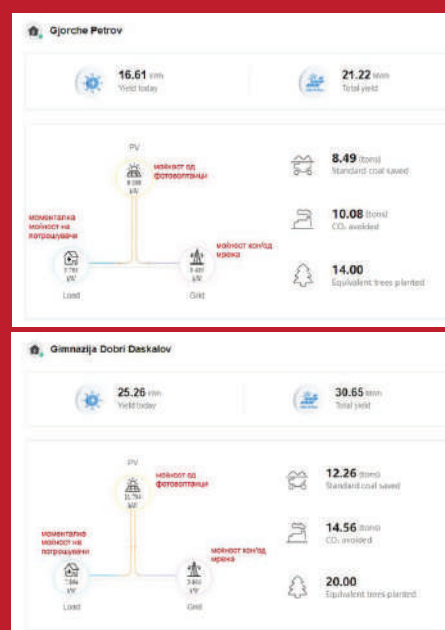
Gjorche Petrov

16.61 kWh
Yield today

21.22 MWh
Total yield

PV

моќност од фотоволтаици

6.098 kW

моментална моќност на потрошувачи

2.781 kW
Load

моќност кон/од мрежа

3.481 kW
Grid

8.49 (tons)
Standard coal saved

10.08 (tons)
$CO_2$ avoided

14.00
Equivalent trees planted

Gimnazija Dobri Daskalov

25.26 kWh
Yield today

30.65 MWh
Total yield

PV

моќност од фотоволтаици

11.754 kW

моментална моќност на потрошувачи

7.894 kW
Load

моќност кон/од мрежа

3.860 kW
Grid

12.26 (tons)
Standard coal saved

14.56 (tons)
$CO_2$ avoided

20.00
Equivalent trees planted